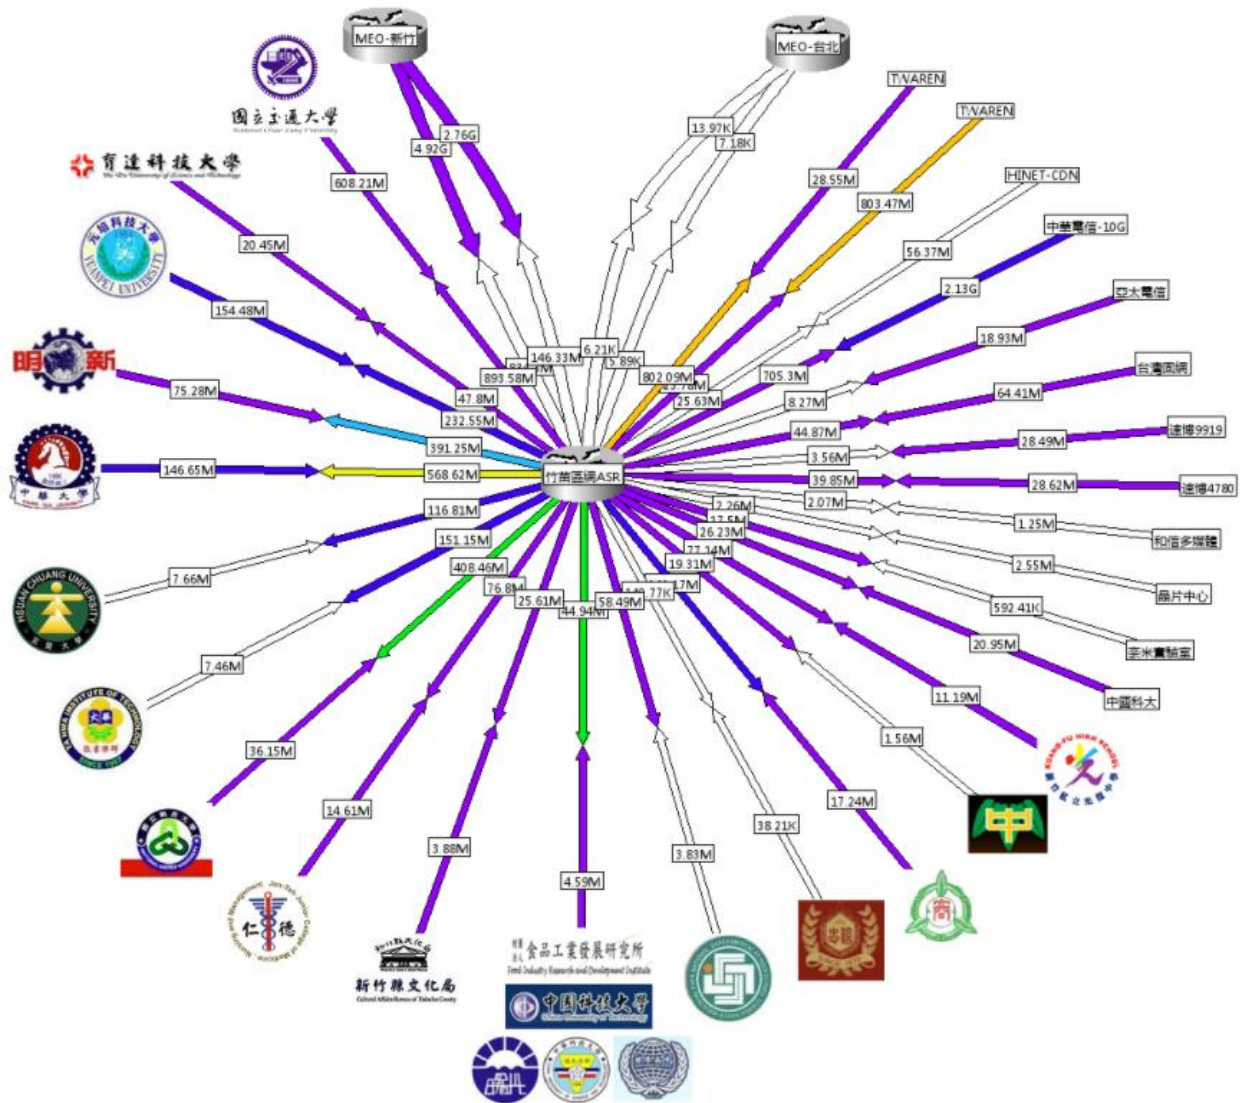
MEO-新竹
MEO-台北
國立交通大學
National Chiao Tung University
育達科技大學
Yu Da University of Science and Technology
元培科技大學
YUANPEI UNIVERSITY
明新
中華大學
HSUAN CHUANG UNIVERSITY
玄奘大學
TA HWA INSTITUTE OF TECHNOLOGY
大華
SINCE 1967
仁德
新竹縣文化局
Cultural Affairs Bureau of Hsinchu County
食品工業發展研究所
Food Industry Research and Development Institute
中國科技大學
China University of Technology
TWAREN
TWAREN
HINET-CDN
中華電信-10G
亞太電信
台灣固網
速博9919
速博4780
和信多媒體
晶片中心
奈米實驗室
中國科大
KUANG-FU HIGH SCHOOL
新竹縣立光復中學
中
竹苗區網ASR
2.76G
4.92G
608.21M
20.45M
154.48M
75.28M
146.65M
13.97K
7.18K
28.55M
803.47M
56.37M
2.13G
18.93M
64.41M
28.49M
28.62M
1.25M
2.55M
592.41K
20.95M
11.19M
1.56M
17.24M
38.21K
3.83M
4.59M
3.88M
14.61M
36.15M
7.46M
7.66M
146.33M
6.21K
5.89K
893.58M
47.8M
232.55M
391.25M
568.62M
116.81M
151.15M
408.46M
76.8M
25.61M
44.94M
58.49M
77K
802.09M
25.63M
705.3M
8.27M
44.87M
3.56M
39.85M
2.07M
2.26M
26.23M
77.14M
19.31M